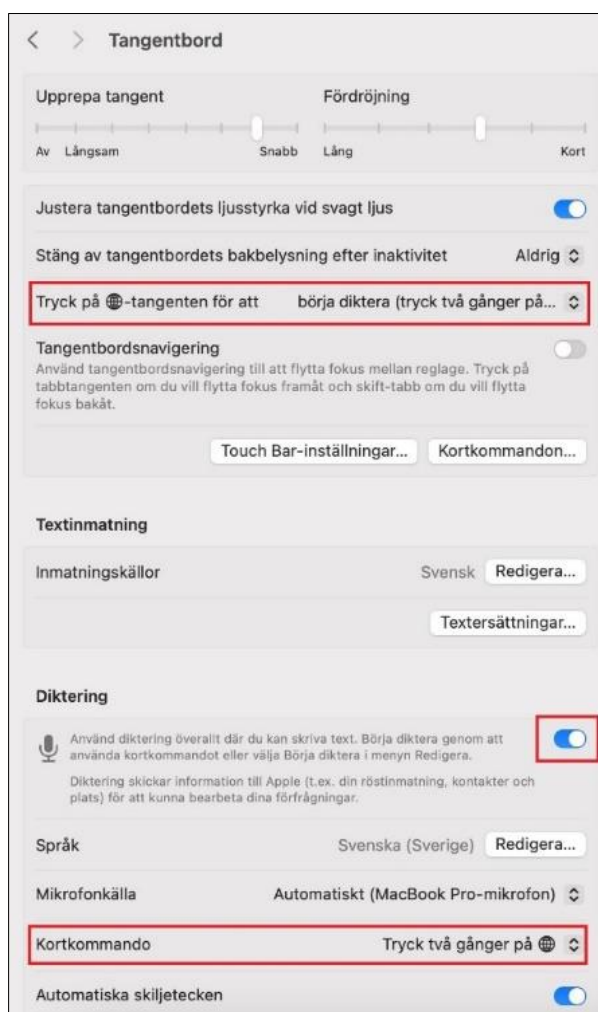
Tangentbord

Upprepa tangent

Fördröjning

Av Långsam

Snabb

Lång

Kort

Justera tangentbordets ljusstyrka vid svagt ljus

Stäng av tangentbordets bakbelysning efter inaktivitet

Aldrig

Tryck på 🌐-tangenten för att

börja diktera (tryck två gånger på...

Tangentbordsnavigering

Använd tangentbordsnavigering till att flytta fokus mellan reglage. Tryck på tabbtangenten om du vill flytta fokus framåt och skift-tabb om du vill flytta fokus bakåt.

Touch Bar-inställningar...

Kortkommandon...

Textinmatning

Inmatningskällor

Svensk

Redigera...

Textersättningar...

Diktering

Använd diktering överallt där du kan skriva text. Börja diktera genom att använda kortkommandot eller välja Börja diktera i menyn Redigera.

Diktering skickar information till Apple (t.ex. din röstinmatning, kontakter och plats) för att kunna bearbeta dina förfrågningar.

Språk

Svenska (Sverige)

Redigera...

Mikrofonkälla

Automatiskt (MacBook Pro-mikrofon)

Kortkommando

Tryck två gånger på 🌐

Automatiska skiljetecken